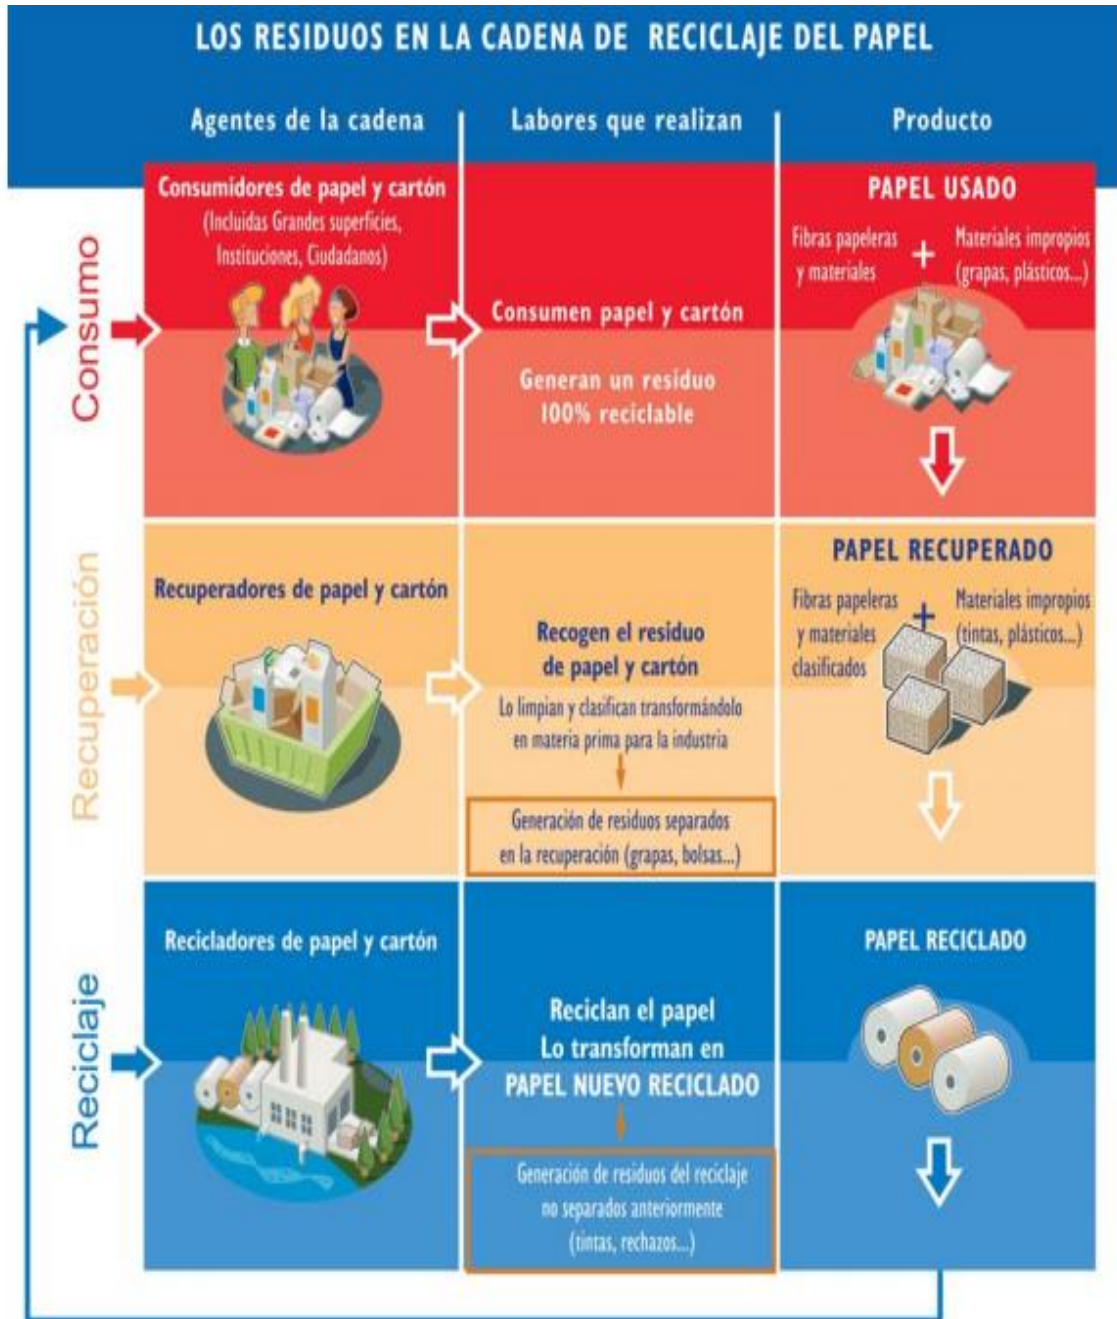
LOS RESIDUOS EN LA CADENA DE RECICLAJE DEL PAPEL

| | Agentes de la cadena | Labores que realizan | Producto |
|---|---|---|---|
| Consumo | Consumidores de papel y cartón (Incluidas Grandes superficies, Instituciones, Ciudadanos) | Consumen papel y cartón<br>Generan un residuo 100% reciclable | PAPEL USADO<br>Fibras papeleras y materiales + Materiales impropios (grapas, plásticos...) |
| Recuperación | Recuperadores de papel y cartón | Recogen el residuo de papel y cartón<br>Lo limpian y clasifican transformándolo en materia prima para la industria<br>Generación de residuos separados en la recuperación (grapas, bolsas...) | PAPEL RECUPERADO<br>Fibras papeleras y materiales clasificados + Materiales impropios (tintas, plásticos...) |
| Reciclaje | Recicladores de papel y cartón | Reciclan el papel<br>Lo transforman en PAPEL NUEVO RECICLADO<br>Generación de residuos del reciclaje no separados anteriormente (tintas, rechazos...) | PAPEL RECICLADO |